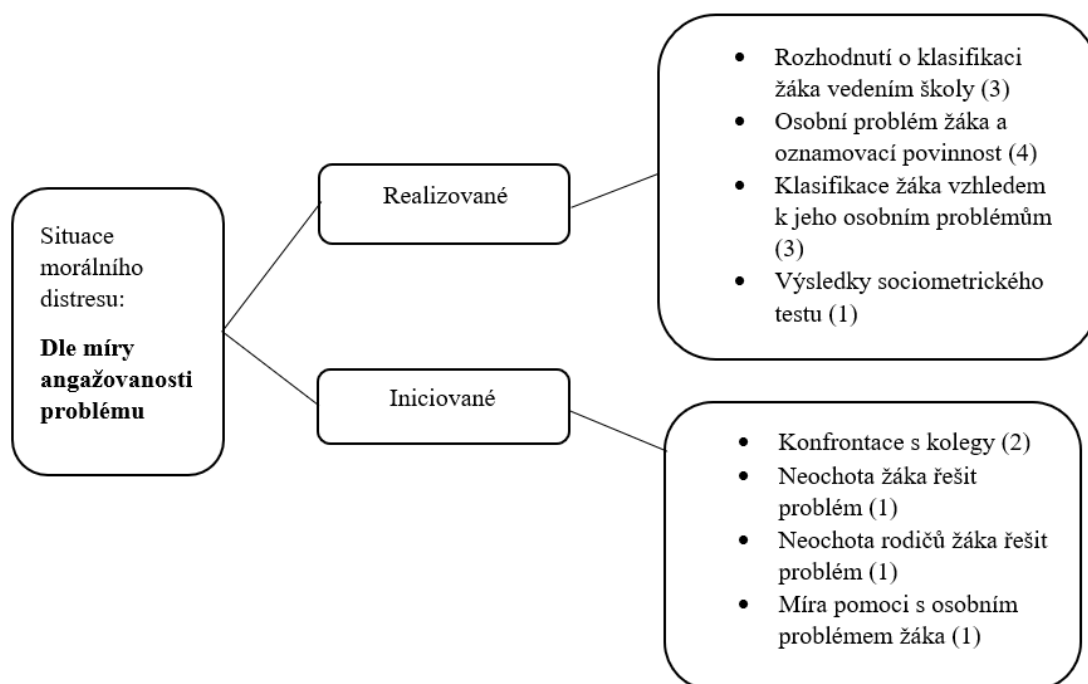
Situace morálního distresu:

**Dle míry angažovanosti problému**

Realizované

- Rozhodnutí o klasifikaci žáka vedením školy (3)
- Osobní problém žáka a oznamovací povinnost (4)
- Klasifikace žáka vzhledem k jeho osobním problémům (3)
- Výsledky sociometrického testu (1)

Iniciované

- Konfrontace s kolegy (2)
- Neochota žáka řešit problém (1)
- Neochota rodičů žáka řešit problém (1)
- Míra pomoci s osobním problémem žáka (1)